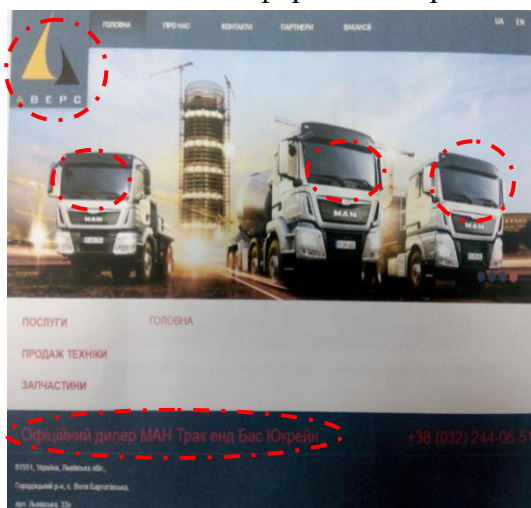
ГОЛОВНА ПРО НАС КОНТАКТИ ПАРТНЕРИ ВАКАНСІЇ UA EN

АВЕРС

MAN

MAN

MAN

ПОСЛУГИ ГОЛОВНА

ПРОДАЖ ТЕХНІКИ

ЗАПЧАСТИНИ

Офіційний дилер МАН Трак енд Бас Юкрейн +38 (032) 244-06-5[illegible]

81551, Україна, Львівська обл., Городоцький р-н, с. Воля Бартатівська, вул. Львівська, 33а